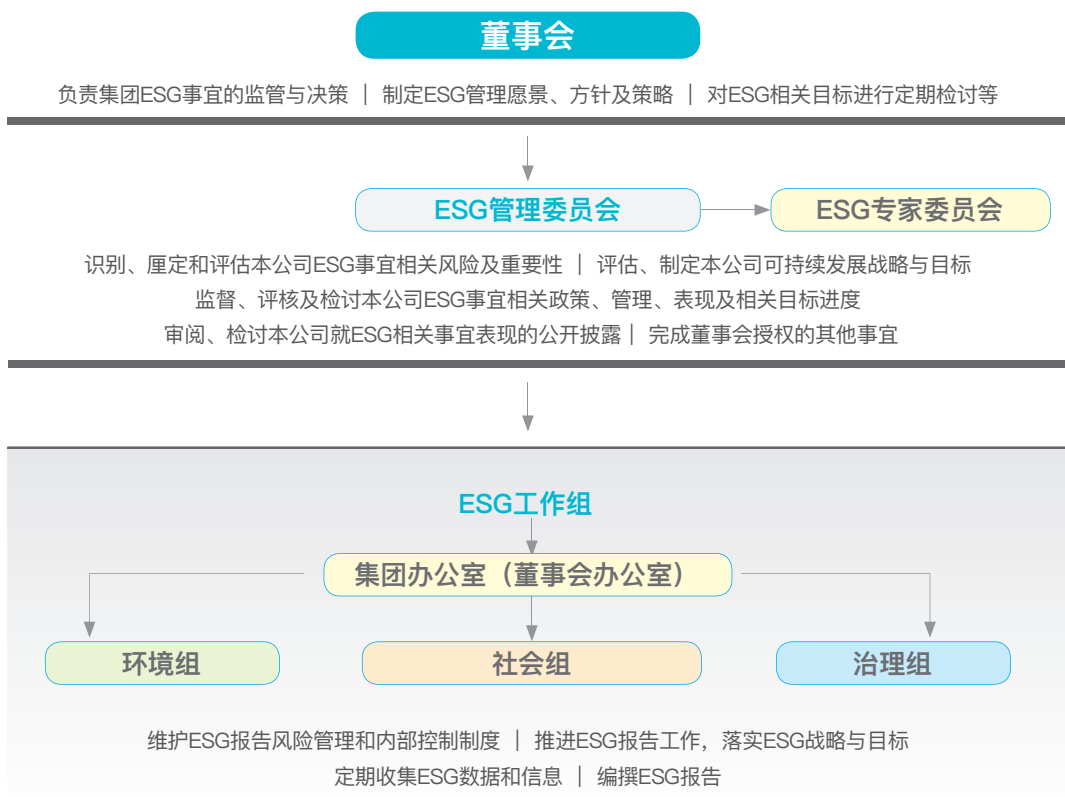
董事会

负责集团ESG事宜的监管与决策 ｜ 制定ESG管理愿景、方针及策略 ｜ 对ESG相关目标进行定期检讨等

ESG管理委员会

ESG专家委员会

识别、厘定和评估本公司ESG事宜相关风险及重要性 ｜ 评估、制定本公司可持续发展战略与目标
监督、评核及检讨本公司ESG事宜相关政策、管理、表现及相关目标进度
审阅、检讨本公司就ESG相关事宜表现的公开披露 ｜ 完成董事会授权的其他事宜

ESG工作组

集团办公室（董事会办公室）

环境组

社会组

治理组

维护ESG报告风险管理和内部控制制度 ｜ 推进ESG报告工作，落实ESG战略与目标
定期收集ESG数据和信息 ｜ 编撰ESG报告